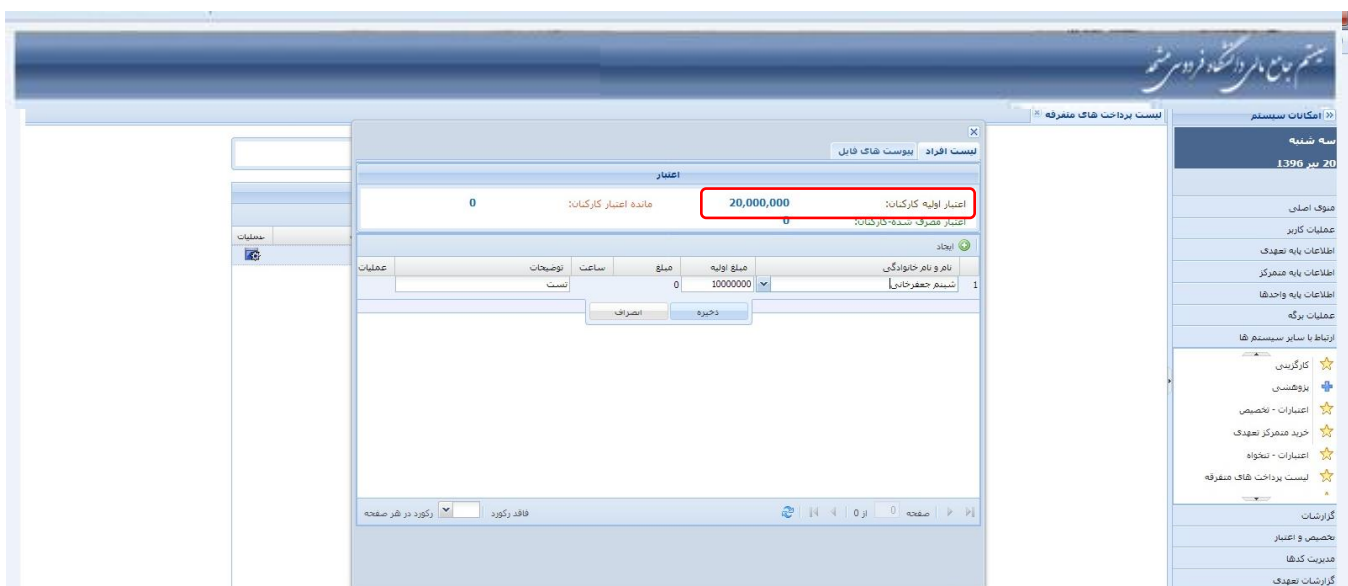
سیستم جامع مالی دانشگاه فردوسی مشهد

امکانات سیستم
سه شنبه
20 تیر 1396

منوی اصلی
عملیات کاربر
اطلاعات پایه تعهدی
اطلاعات پایه متمرکز
اطلاعات پایه واحدها
عملیات برگه
ارتباط با سایر سیستم ها
کارگزینی
پژوهشی
اعتبارات - تخصیص
خرید متمرکز تعهدی
اعتبارات - تنخواه
لیست پرداخت های متفرقه
گزارشات
تخصیص و اعتبار
مدیریت کدها
گزارشات تعهدی

لیست پرداخت های متفرقه

لیست افراد | پیوست های فایل

اعتبار

اعتبار اولیه کارکنان: 20,000,000
مانده اعتبار کارکنان: 0
اعتبار مصرف شده-کارکنان: 0

ایجاد

| | نام و نام خانوادگی | مبلغ اولیه | مبلغ | ساعت | توضیحات | عملیات |
|---|---|---|---|---|---|---|
| 1 | شبنم جعفرخانی | 10000000 | 0 | | تست | |

ذخیره | انصراف

صفحه 0 از 0
رکورد در هر صفحه
فاقد رکورد

عملیات